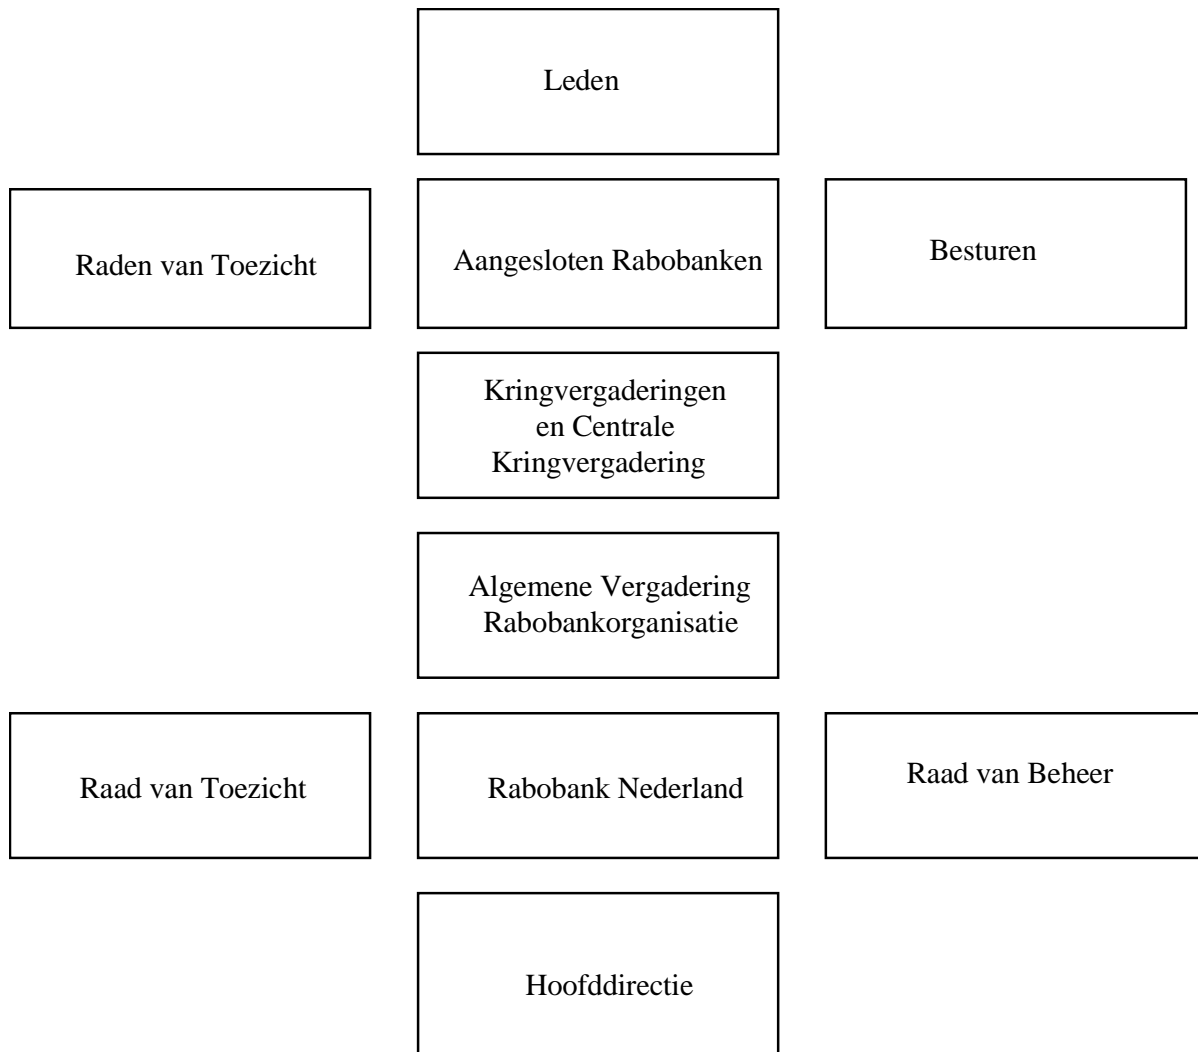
Leden

Raden van Toezicht

Aangesloten Rabobanken

Besturen

Kringvergaderingen en Centrale Kringvergadering

Algemene Vergadering Rabobankorganisatie

Raad van Toezicht

Rabobank Nederland

Raad van Beheer

Hoofddirectie